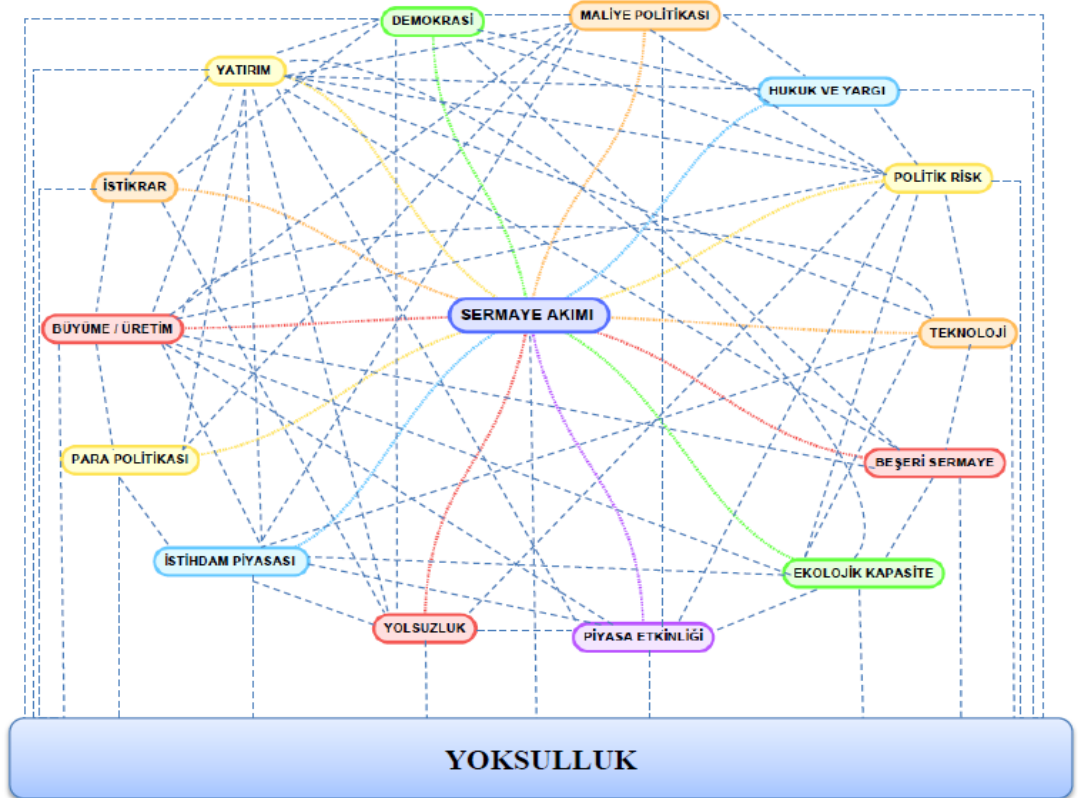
DEMOKRASİ

MALİYE POLİTİKASI

YATIRIM

HUKUK VE YARGI

İSTİKRAR

POLİTİK RİSK

BÜYÜME / ÜRETİM

SERMAYE AKIMI

TEKNOLOJİ

PARA POLİTİKASI

BEŞERİ SERMAYE

İSTİHDAM PİYASASI

EKOLOJİK KAPASİTE

YOLSUZLUK

PİYASA ETKİNLİĞİ

YOKSULLUK